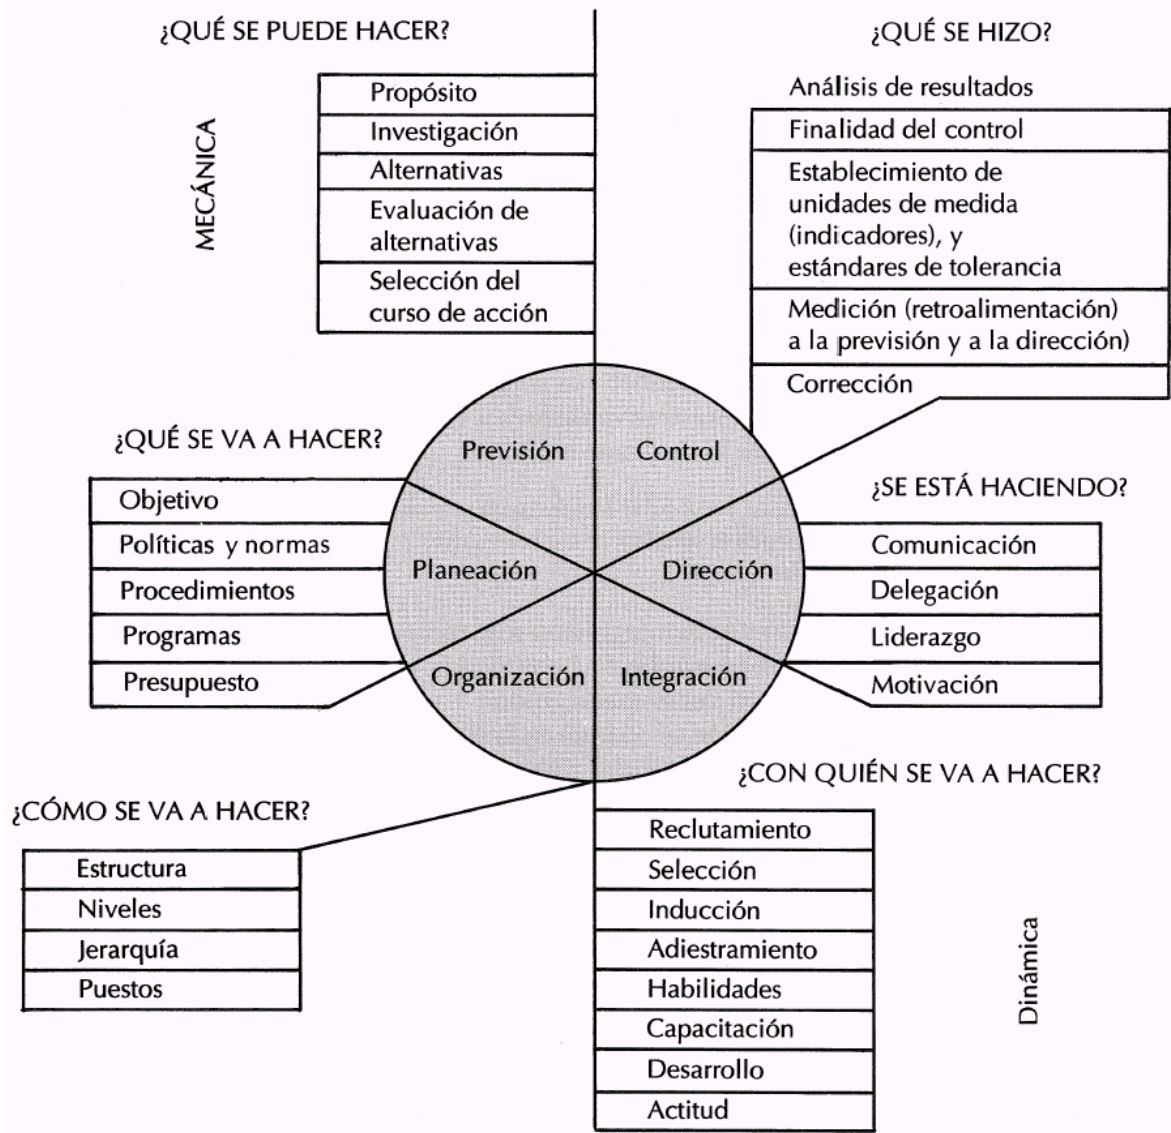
¿QUÉ SE PUEDE HACER?

MECÁNICA

Propósito
Investigación
Alternativas
Evaluación de alternativas
Selección del curso de acción

¿QUÉ SE HIZO?

Análisis de resultados
Finalidad del control
Establecimiento de unidades de medida (indicadores), y estándares de tolerancia
Medición (retroalimentación) a la previsión y a la dirección)
Corrección

Previsión
Control
Planeación
Dirección
Organización
Integración

¿QUÉ SE VA A HACER?

Objetivo
Políticas y normas
Procedimientos
Programas
Presupuesto

¿SE ESTÁ HACIENDO?

Comunicación
Delegación
Liderazgo
Motivación

¿CÓMO SE VA A HACER?

Estructura
Niveles
Jerarquía
Puestos

¿CON QUIÉN SE VA A HACER?

Reclutamiento
Selección
Inducción
Adiestramiento
Habilidades
Capacitación
Desarrollo
Actitud

Dinámica